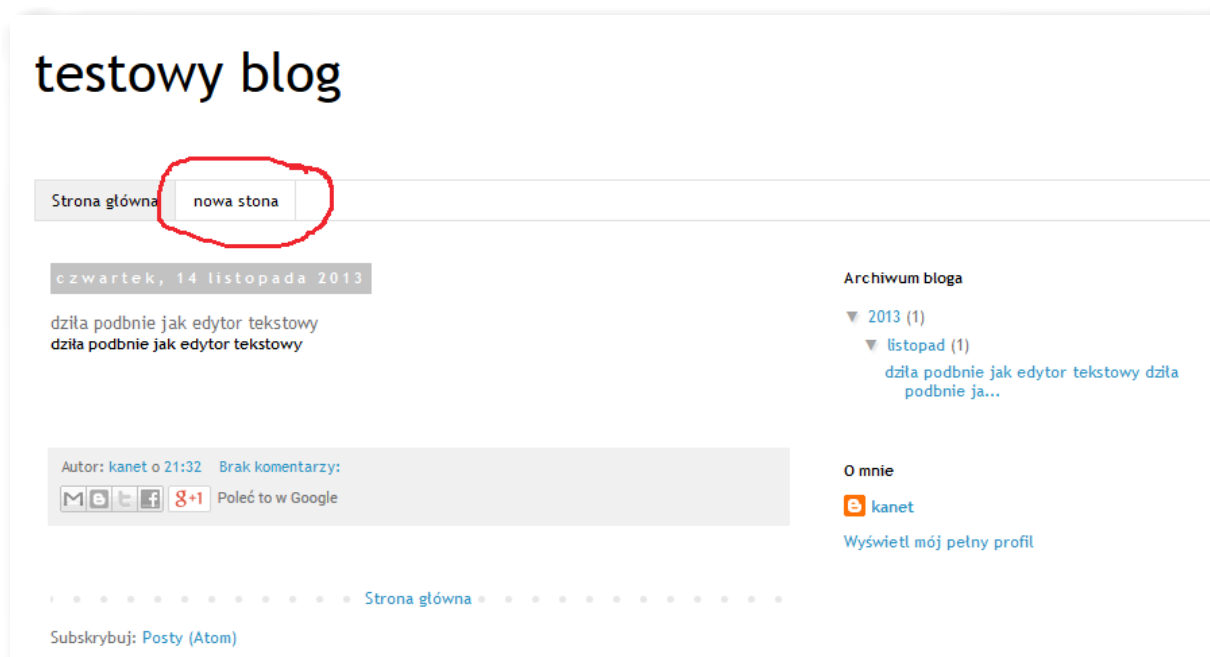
testowy blog

Strona główna | nowa stona

czwartek, 14 listopada 2013

działa podbnie jak edytor tekstowy
działa podbnie jak edytor tekstowy

Autor: kanet o 21:32 Brak komentarzy:

+1 Poleć to w Google

Strona główna

Subskrybuj: Posty (Atom)

Archiwum bloga

▼ 2013 (1)
▼ listopad (1)
działa podbnie jak edytor tekstowy działa podbnie ja...

O mnie

kanet

Wyświetl mój pełny profil